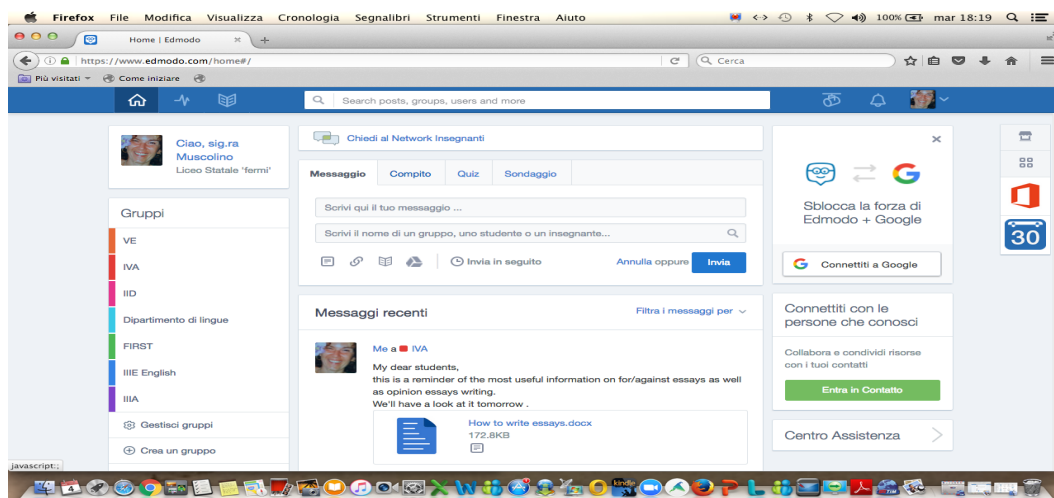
Firefox File Modifica Visualizza Cronologia Segnalibri Strumenti Finestra Aiuto

100% mar 18:19

Home | Edmodo

https://www.edmodo.com/home#/

Cerca

Più visitati Come iniziare

Search posts, groups, users and more

Ciao, sig.ra Muscolino
Liceo Statale 'fermi'

Gruppi

VE
IVA
IID
Dipartimento di lingue
FIRST
IIIE English
IIIA

Gestisci gruppi
Crea un gruppo

Chiedi al Network Insegnanti

Messaggio Compito Quiz Sondaggio

Scrivi qui il tuo messaggio ...

Scrivi il nome di un gruppo, uno studente o un insegnante...

Invia in seguito Annulla oppure Invia

Messaggi recenti

Filtra i messaggi per

Me a IVA

My dear students,
this is a reminder of the most useful information on for/against essays as well as opinion essays writing.
We'll have a look at it tomorrow .

How to write essays.docx
172.8KB

Sblocca la forza di Edmodo + Google

Connettiti a Google

Connettiti con le persone che conosci

Collabora e condividi risorse con i tuoi contatti

Entra in Contatto

Centro Assistenza

30

javascript:;